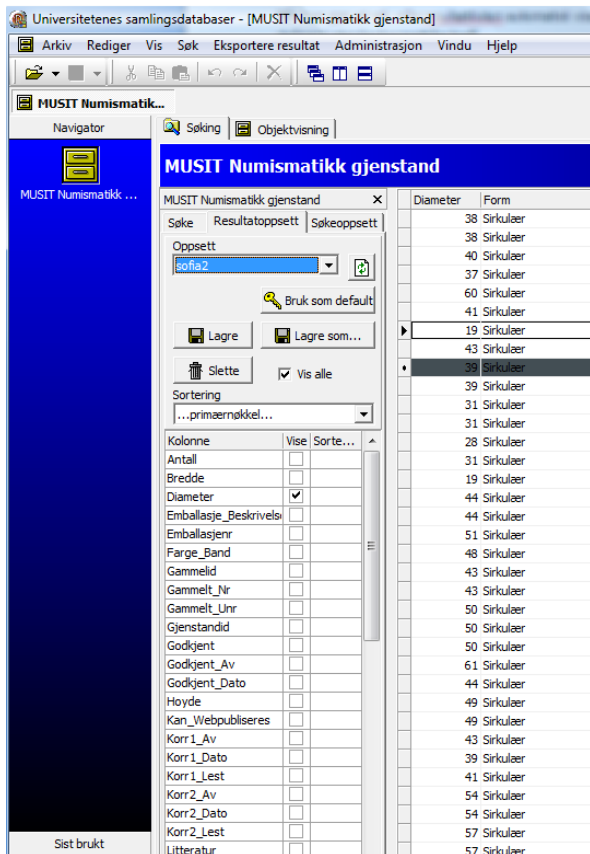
Universitetenes samlingsdatabaser - [MUSIT Numismatikk gjenstand]

Arkiv Rediger Vis Søk Eksportere resultat Administrasjon Vindu Hjelp

MUSIT Numismatikk...

Navigator

MUSIT Numismatikk ...

Sist brukt

Søking Objektvisning

MUSIT Numismatikk gjenstand

MUSIT Numismatikk gjenstand ×

Søke Resultatoppsett Søkeoppsett

Oppsett

sofia2

Bruk som default

Lagre Lagre som...

Slette Vis alle

Sortering

...primærnøkkel...

| Kolonne | Vise | Sorte... |
|---|---|---|
| Antall | | |
| Bredde | | |
| Diameter | ✓ | |
| Emballasje_Beskrivelse | | |
| Emballasjenr | | |
| Farge_Band | | |
| Gammelid | | |
| Gammelt_Nr | | |
| Gammelt_Unr | | |
| Gjenstandid | | |
| Godkjent | | |
| Godkjent_Av | | |
| Godkjent_Dato | | |
| Hoyde | | |
| Kan_Webpubliseres | | |
| Korr1_Av | | |
| Korr1_Dato | | |
| Korr1_Lest | | |
| Korr2_Av | | |
| Korr2_Dato | | |
| Korr2_Lest | | |
| Litteratur | | |

| Diameter | Form |
|---|---|
| 38 | Sirkulær |
| 38 | Sirkulær |
| 40 | Sirkulær |
| 37 | Sirkulær |
| 60 | Sirkulær |
| 41 | Sirkulær |
| 19 | Sirkulær |
| 43 | Sirkulær |
| 39 | Sirkulær |
| 39 | Sirkulær |
| 31 | Sirkulær |
| 31 | Sirkulær |
| 28 | Sirkulær |
| 31 | Sirkulær |
| 19 | Sirkulær |
| 44 | Sirkulær |
| 44 | Sirkulær |
| 51 | Sirkulær |
| 48 | Sirkulær |
| 43 | Sirkulær |
| 43 | Sirkulær |
| 50 | Sirkulær |
| 50 | Sirkulær |
| 50 | Sirkulær |
| 61 | Sirkulær |
| 44 | Sirkulær |
| 49 | Sirkulær |
| 49 | Sirkulær |
| 43 | Sirkulær |
| 39 | Sirkulær |
| 41 | Sirkulær |
| 54 | Sirkulær |
| 54 | Sirkulær |
| 57 | Sirkulær |
| 57 | Sirkulær |